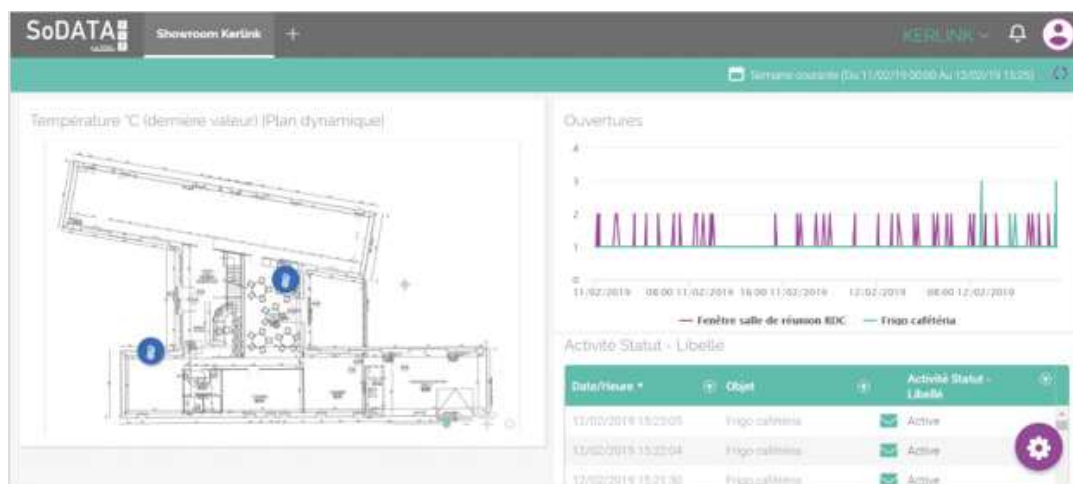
SoDATA

Showroom Kerlink +

KERLINK

Semaine courante (Du 11/02/19 00:00 Au 13/02/19 15:25)

Température °C (dernière valeur) (Plan dynamique)

Ouvertures

4

3

2

1

0

11/02/2019 08:00 11/02/2019 16:00 11/02/2019 12/02/2019 08:00 12/02/2019

— Fenêtre salle de réunion RDC — Frigo caféteria

Activité Statut - Libelle

| Date/Heure | Objet | Activité Statut - Libellé |
|---|---|---|
| 12/02/2019 15:23:05 | Frigo caféteria | Active |
| 12/02/2019 15:22:04 | Frigo caféteria | Active |
| 12/02/2019 15:21:30 | Frigo caféteria | Active |